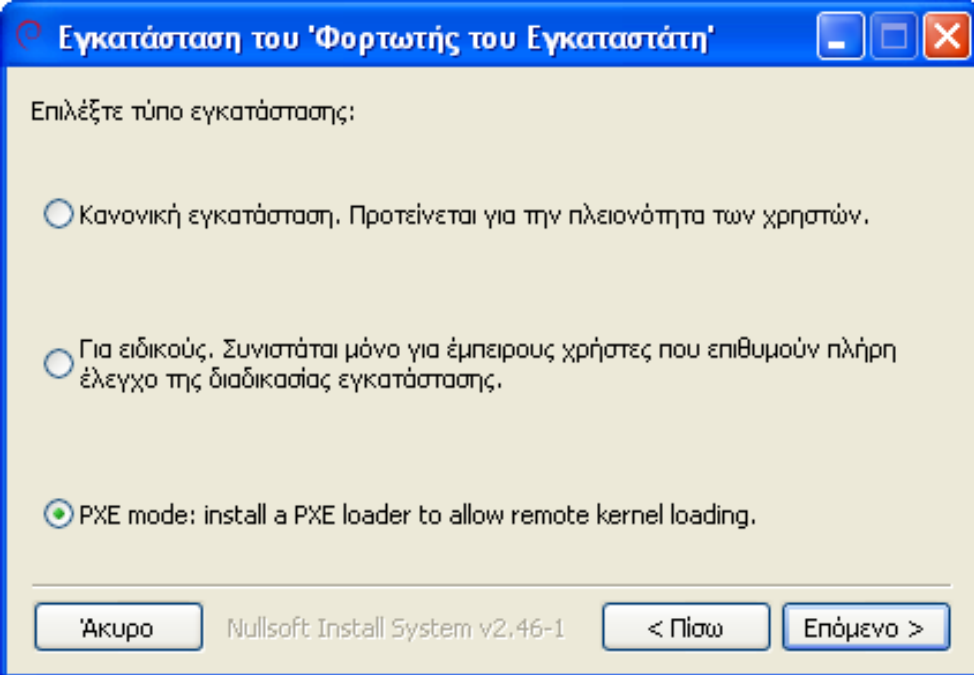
Εγκατάσταση του 'Φορτωτής του Εγκαταστάτη'

Επιλέξτε τύπο εγκατάστασης:

Κανονική εγκατάσταση. Προτείνεται για την πλειονότητα των χρηστών.

Για ειδικούς. Συνιστάται μόνο για έμπειρους χρήστες που επιθυμούν πλήρη έλεγχο της διαδικασίας εγκατάστασης.

PXE mode: install a PXE loader to allow remote kernel loading.

Άκυρο

Nullsoft Install System v2.46-1

< Πίσω

Επόμενο >